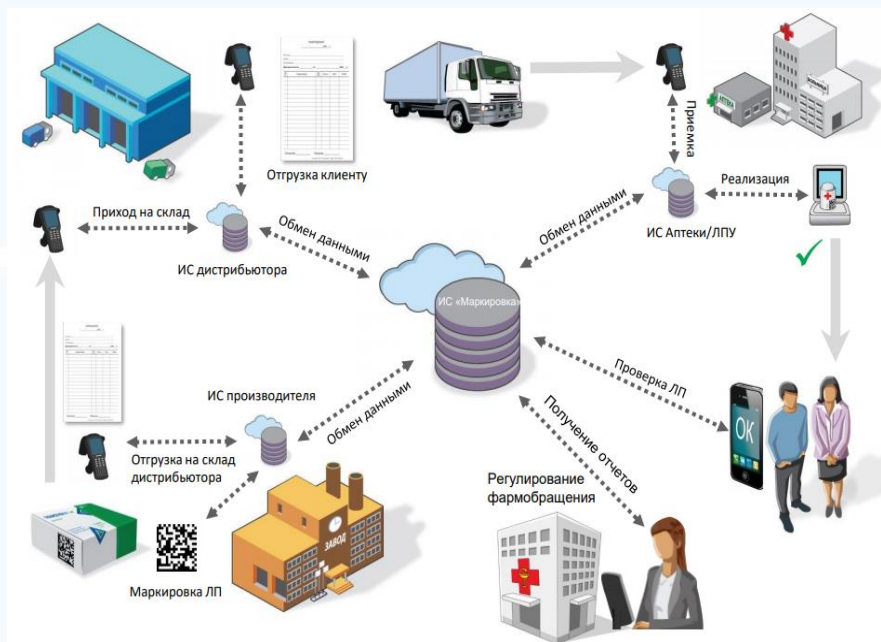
Отгрузка клиенту

Приемка

Реализация

Приход на склад

Обмен данными

Обмен данными

ИС Аптеки/ЛПУ

ИС дистрибьютора

ИС «Маркировка»

Проверка ЛП

ИС производителя

Обмен данными

Получение отчетов

OK

Отгрузка на склад дистрибьютора

Регулирование фармобращения

ЗАВОД

Маркировка ЛП